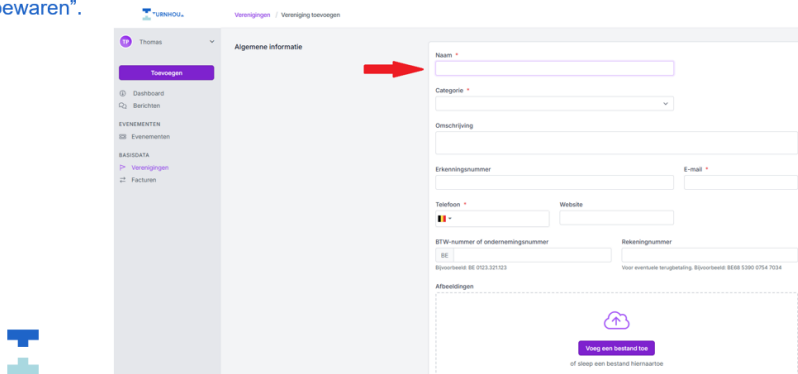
ewaren".

TURNHOU

Verenigingen / Vereniging toevoegen

TP Thomas

Toevoegen

Dashboard
Berichten

EVENEMENTEN
Evenementen

BASISDATA
Verenigingen
Facturen

Algemene informatie

Naam *

Categorie *

Omschrijving

Erkenningsnummer

E-mail *

Telefoon *

Website

BTW-nummer of ondernemingsnummer

BE

Bijvoorbeeld: BE 0123.321.123

Rekeningnummer

Voor eventuele terugbetaling. Bijvoorbeeld: BE68 5390 0754 7034

Afbeeldingen

Voeg een bestand toe

of sleep een bestand hiernaartoe